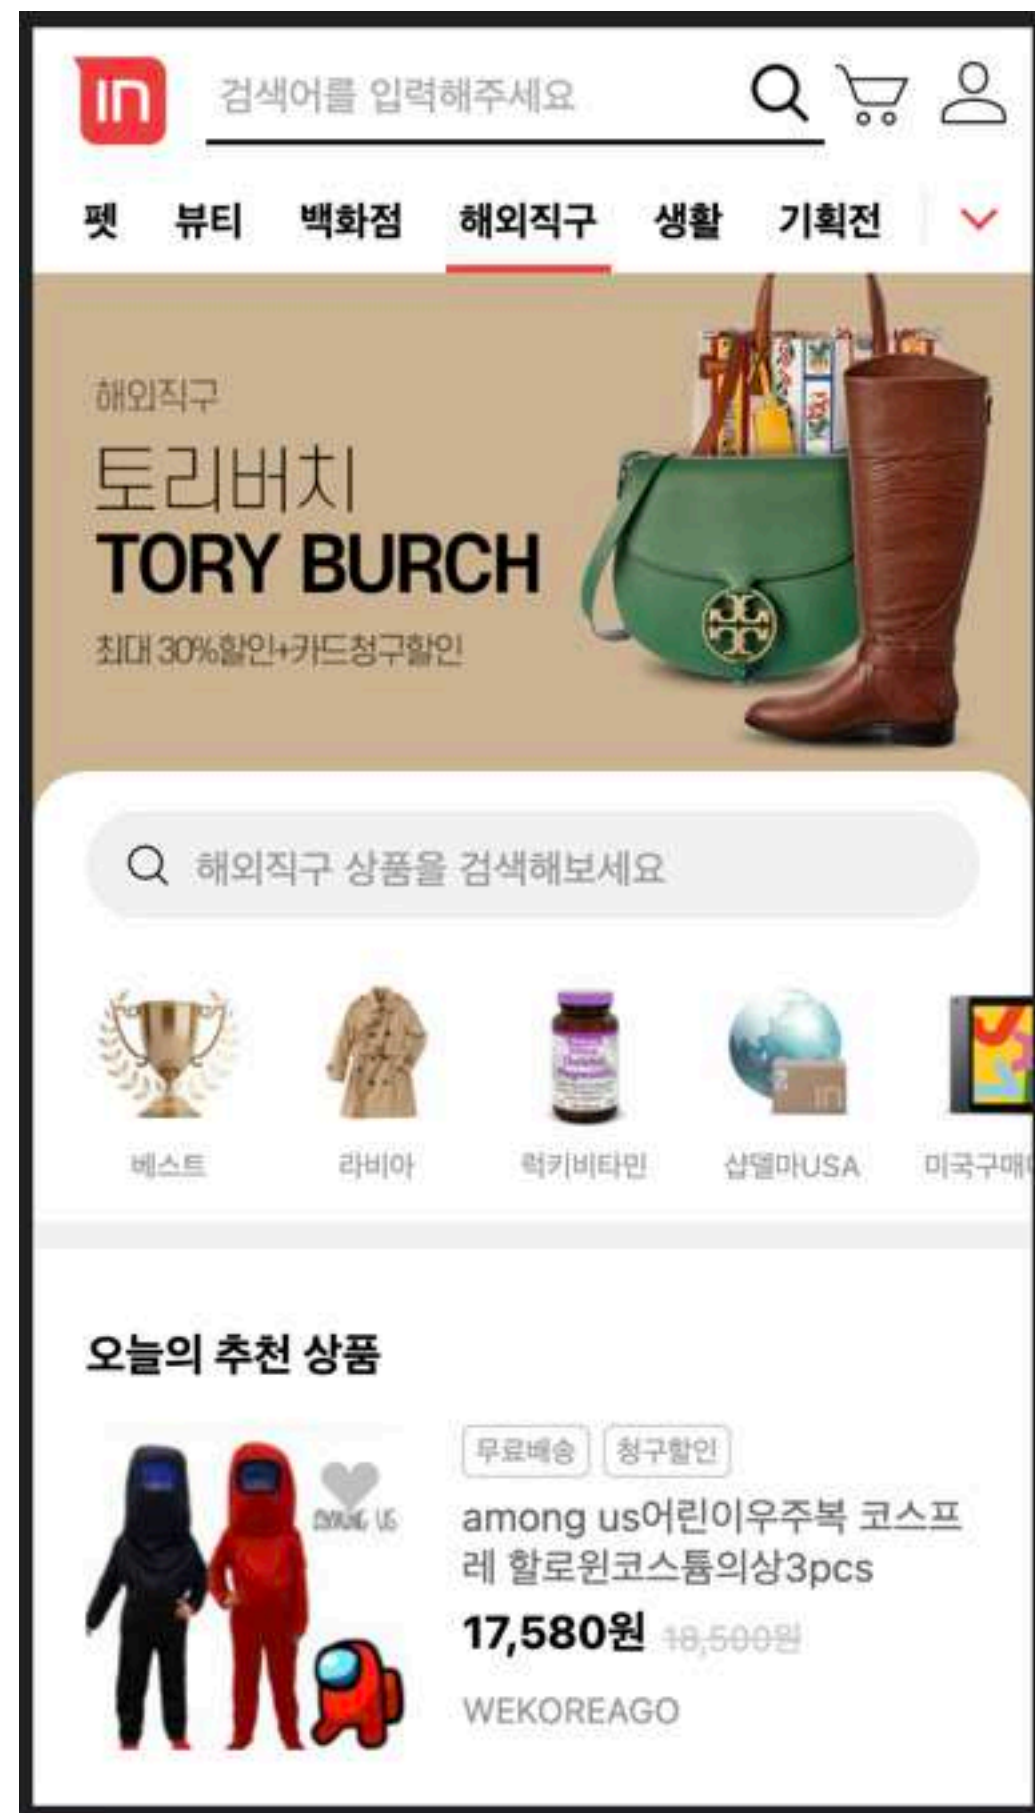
in

검색어를 입력해주세요

펫 뷰티 백화점 해외직구 생활 기획전

해외직구
토리버치
TORY BURCH
최대 30%할인+카드청구할인

해외직구 상품을 검색해보세요

베스트
라비아
럭키비타민
샵델마USA
미국구매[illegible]

오늘의 추천 상품

AMONG US

무료배송 청구할인
among us어린이우주복 코스프레 할로윈코스튬의상3pcs
17,580원 18,500원
WEKOREAGO